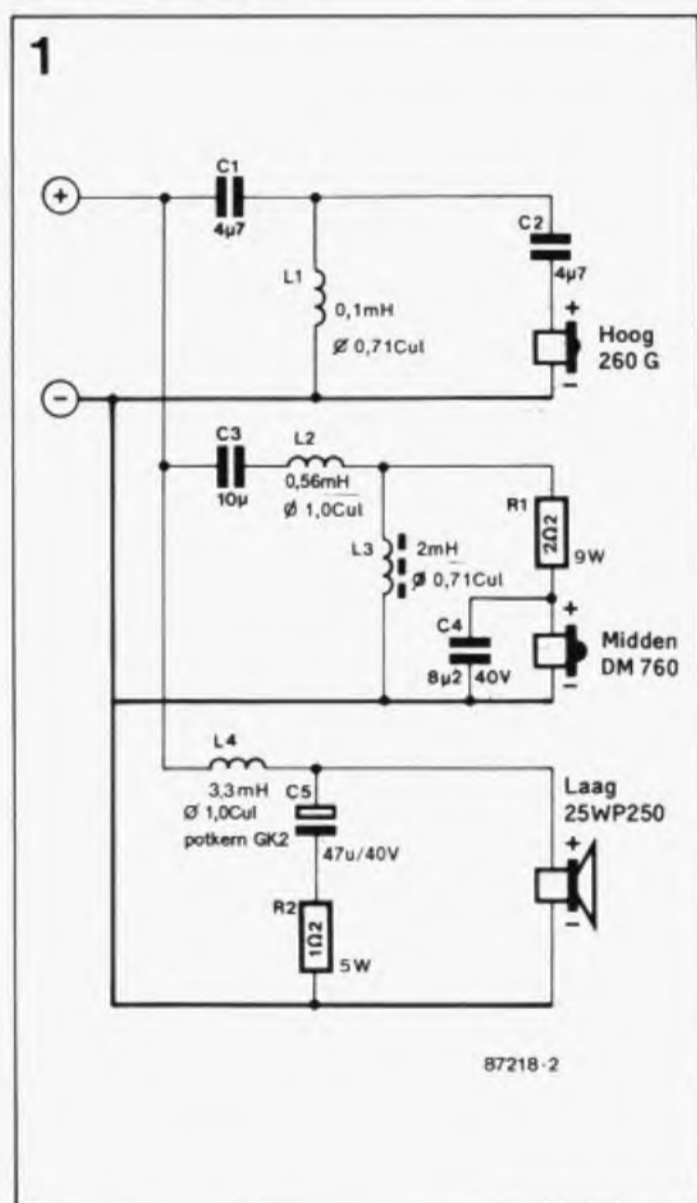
1

+

C1
4µ7

C2
4µ7

L1
0,1mH
Ø 0,71Cul

+
Hoog
260 G
−

−

C3
10µ

L2
0,56mH
Ø 1,0Cul

R1
2Ω2
9W

L3
2mH
Ø 0,71Cul

C4
8µ2
40V

+
Midden
DM 760
−

L4
3,3mH
Ø 1,0Cul
potkern GK2

C5
47u/40V

Laag
25WP250
+
−

R2
1Ω2
5W

87218-2